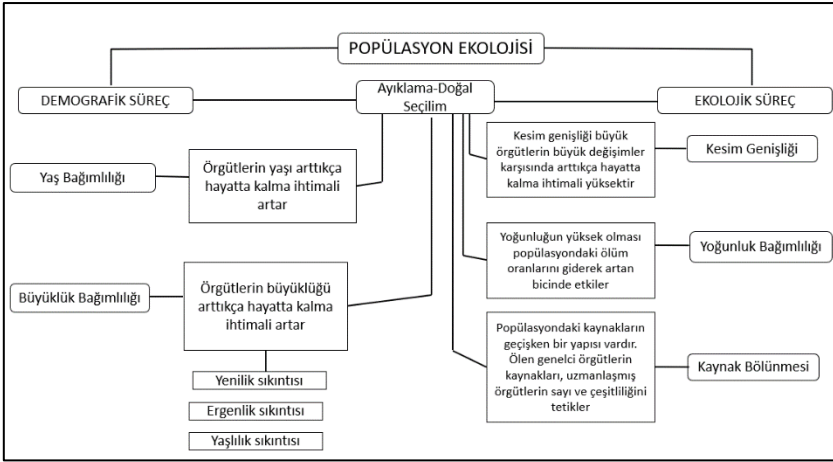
POPÜLASYON EKOLOJİSİ

DEMOGRAFİK SÜREÇ

Ayıklama-Doğal Seçilim

EKOLOJİK SÜREÇ

Yaş Bağımlılığı

Örgütlerin yaşı arttıkça hayatta kalma ihtimali artar

Kesim genişliği büyük örgütlerin büyük değişimler karşısında arttıkça hayatta kalma ihtimali yüksektir

Kesim Genişliği

Yoğunluğun yüksek olması popülasyondaki ölüm oranlarını giderek artan bicinde etkiler

Yoğunluk Bağımlılığı

Büyüklük Bağımlılığı

Örgütlerin büyüklüğü arttıkça hayatta kalma ihtimali artar

Popülasyondaki kaynakların geçişken bir yapısı vardır. Ölen genelci örgütlerin kaynakları, uzmanlaşmış örgütlerin sayı ve çeşitliliğini tetikler

Kaynak Bölünmesi

Yenilik sıkıntısı

Ergenlik sıkıntısı

Yaşlılık sıkıntısı